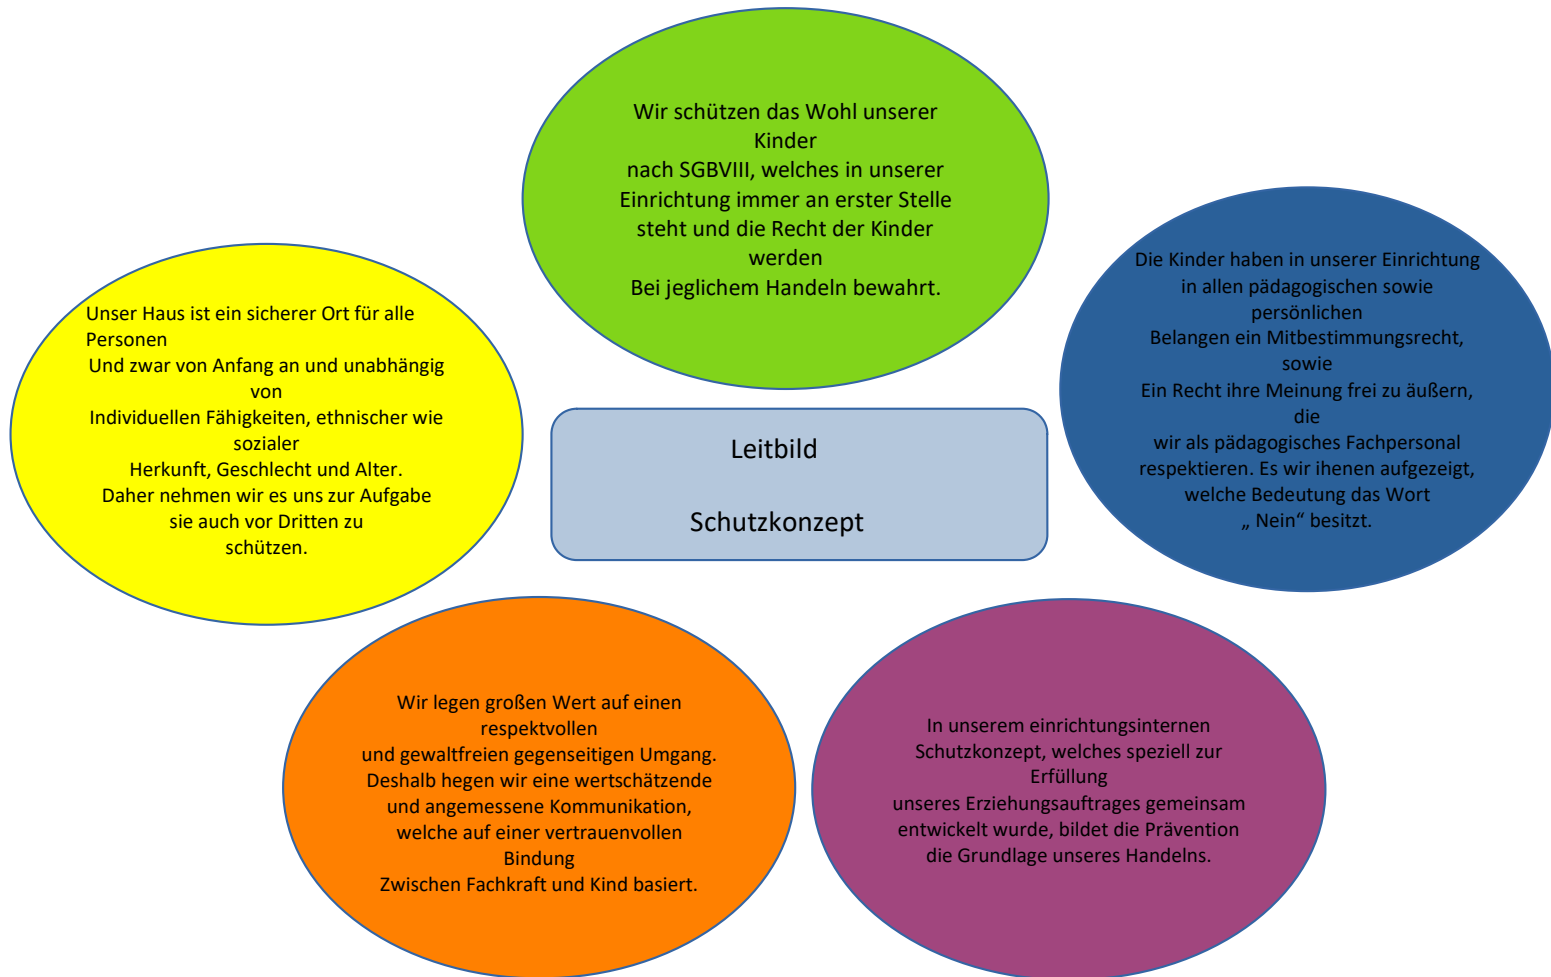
Wir schützen das Wohl unserer Kinder nach SGBVIII, welches in unserer Einrichtung immer an erster Stelle steht und die Recht der Kinder werden Bei jeglichem Handeln bewahrt.

Unser Haus ist ein sicherer Ort für alle Personen Und zwar von Anfang an und unabhängig von Individuellen Fähigkeiten, ethnischer wie sozialer Herkunft, Geschlecht und Alter. Daher nehmen wir es uns zur Aufgabe sie auch vor Dritten zu schützen.

Leitbild

Schutzkonzept

Die Kinder haben in unserer Einrichtung in allen pädagogischen sowie persönlichen Belangen ein Mitbestimmungsrecht, sowie Ein Recht ihre Meinung frei zu äußern, die wir als pädagogisches Fachpersonal respektieren. Es wir ihenen aufgezeigt, welche Bedeutung das Wort „ Nein“ besitzt.

Wir legen großen Wert auf einen respektvollen und gewaltfreien gegenseitigen Umgang. Deshalb hegen wir eine wertschätzende und angemessene Kommunikation, welche auf einer vertrauenvollen Bindung Zwischen Fachkraft und Kind basiert.

In unserem einrichtungsinternen Schutzkonzept, welches speziell zur Erfüllung unseres Erziehungsauftrages gemeinsam entwickelt wurde, bildet die Prävention die Grundlage unseres Handelns.